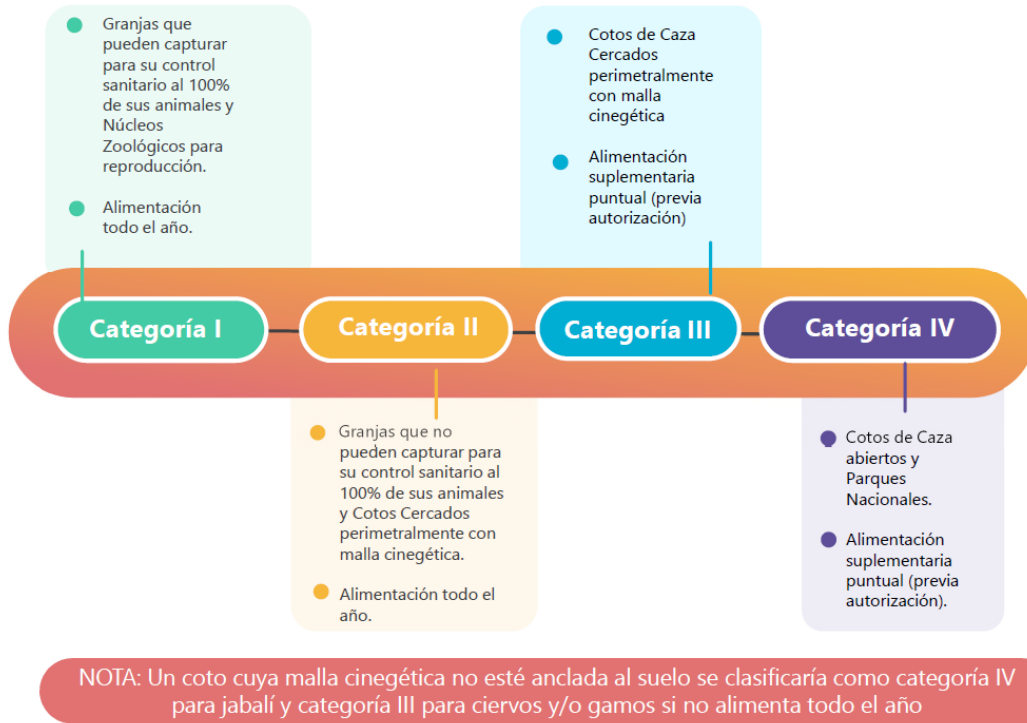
Granjas que pueden capturar para su control sanitario al 100% de sus animales y Núcleos Zoológicos para reproducción.

Alimentación todo el año.

Cotos de Caza Cercados perimetralmente con malla cinegética

Alimentación suplementaria puntual (previa autorización)

Categoría I

Categoría II

Categoría III

Categoría IV

Granjas que no pueden capturar para su control sanitario al 100% de sus animales y Cotos Cercados perimetralmente con malla cinegética.

Alimentación todo el año.

Cotos de Caza abiertos y Parques Nacionales.

Alimentación suplementaria puntual (previa autorización).

NOTA: Un coto cuya malla cinegética no esté anclada al suelo se clasificaría como categoría IV para jabalí y categoría III para ciervos y/o gamos si no alimenta todo el año